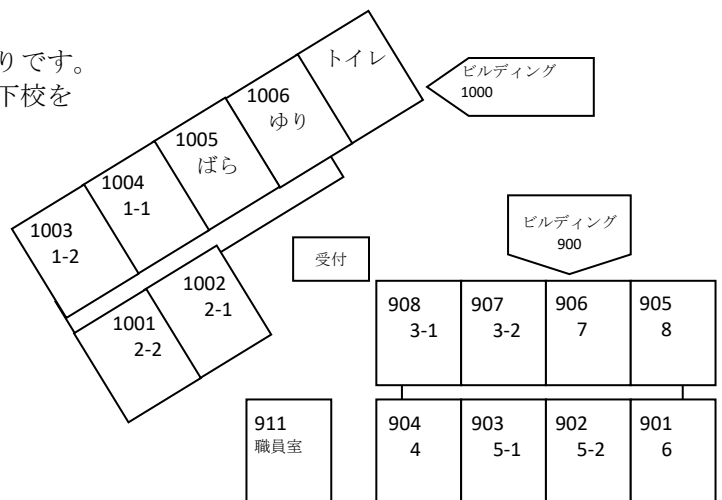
りです。
下校を

トイレ

ビルディング
1000

1006
ゆり

1005
ばら

1004
1-1

1003
1-2

1002
2-1

1001
2-2

受付

ビルディング
900

| 908 3-1 | 907 3-2 | 906 7 | 905 8 |
|---|---|---|---|

911
職員室

| 904 4 | 903 5-1 | 902 5-2 | 901 6 |
|---|---|---|---|